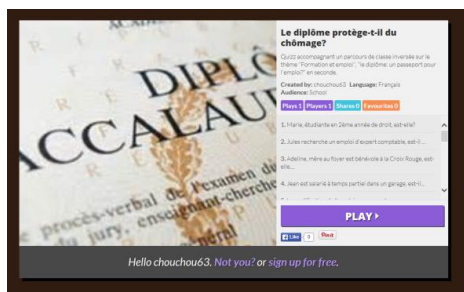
ACADE
DIPLÔ
ACCALAU
procès-verbal de l'examen de
du jury, enseignant-chercheu

Le diplôme protège-t-il du chômage?

Quizz accompagnant un parcours de classe inversée sur le thème "Formation et emploi", "le diplôme, un passeport pour l'emploi?" en seconde.

Created by: chouchou63 Language: Français
Audience: School

Plays 1 Players 1 Shares 0 Favourites 0

1. Marie, étudiante en 2ème année de droit, est-elle?

2. Jules recherche un emploi d'expert comptable, est-il ...

3. Adeline, mère au foyer est bénévole à la Croix Rouge, est-elle...

4. Jean est salarié à temps partiel dans un garage, est-il...

PLAY ▸

Like 0 Pin it

Hello chouchou63. Not you? or sign up for free.